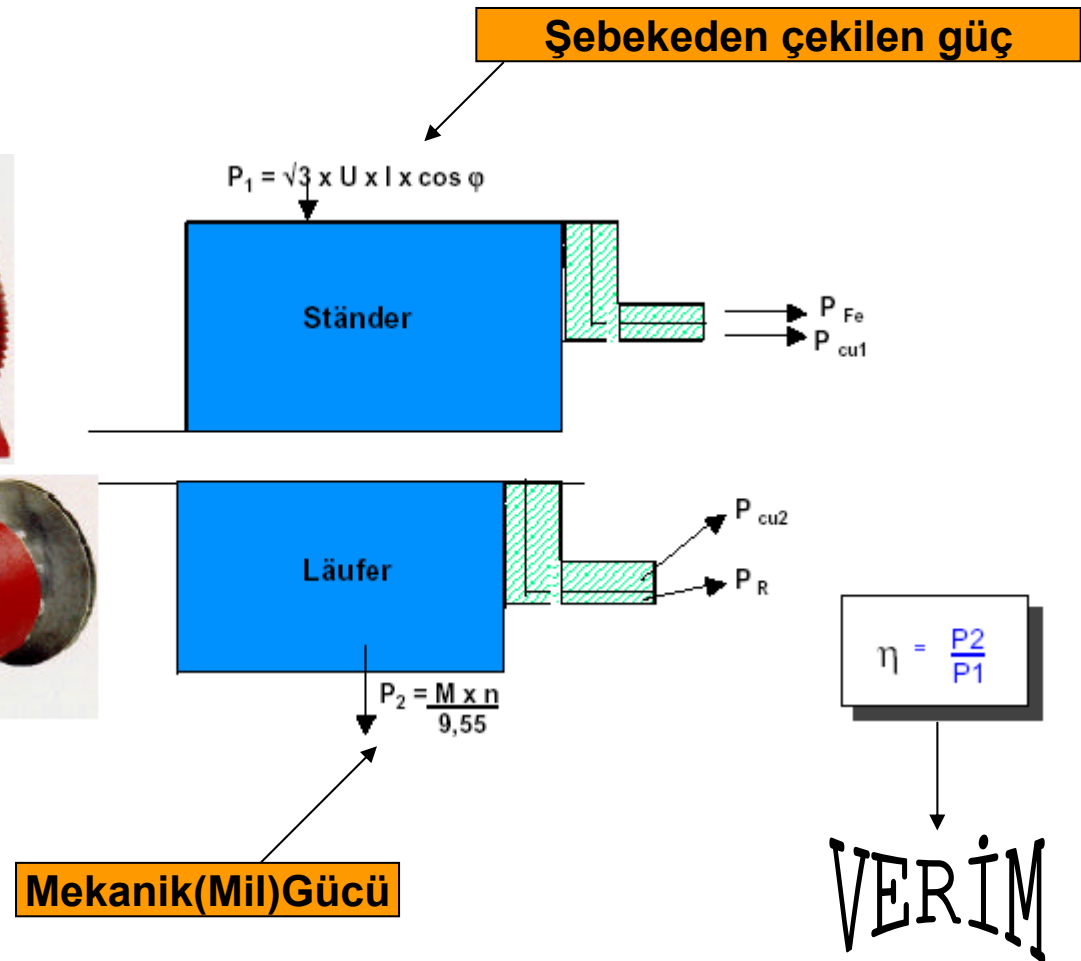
Şebekeden çekilen güç

$P_1 = \sqrt{3} \times U \times I \times \cos \varphi$

Ständer

$P_{Fe}$

$P_{cu1}$

Läufer

$P_{cu2}$

$P_R$

$\eta = \frac{P2}{P1}$

$P_2 = \frac{M \times n}{9{,}55}$

Mekanik(Mil)Gücü

VERİM